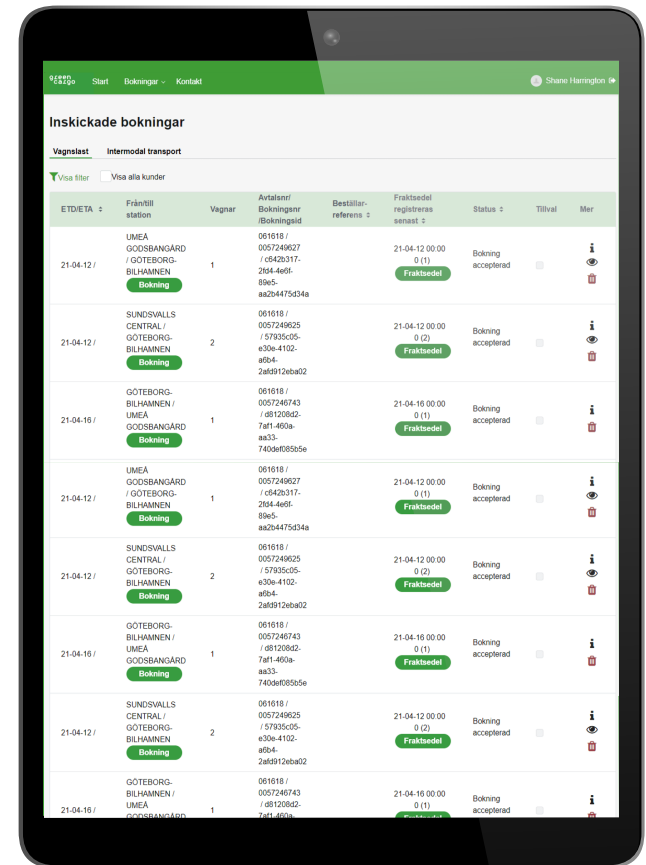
green cargo Start Bokningar Kontakt Shane Harrington

Inskickade bokningar

Vagnslast Intermodal transport

Visa filter Visa alla kunder

| ETD/ETA | Från/till station | Vagnar | Avtalsnr/ Bokningsnr /Bokningsid | Beställar-referens | Fraktsedel registreras senast | Status | Tillval | Mer |
|---|---|---|---|---|---|---|---|---|
| 21-04-12 / | UMEÅ GODSBANGÅRD / GÖTEBORG-BILHAMNEN Bokning | 1 | 061618 / 0057249627 / c642b317-2fd4-4e6f-89e5-aa2b4475d34a | | 21-04-12 00:00 0 (1) Fraktsedel | Bokning accepterad | | |
| 21-04-12 / | SUNDSVALLS CENTRAL / GÖTEBORG-BILHAMNEN Bokning | 2 | 061618 / 0057249625 / 57935c05-e30e-4102-a6b4-2afd912eba02 | | 21-04-12 00:00 0 (2) Fraktsedel | Bokning accepterad | | |
| 21-04-16 / | GÖTEBORG-BILHAMNEN / UMEÅ GODSBANGÅRD Bokning | 1 | 061618 / 0057246743 / d81208d2-7af1-460a-aa33-740def085b5e | | 21-04-16 00:00 0 (1) Fraktsedel | Bokning accepterad | | |
| 21-04-12 / | UMEÅ GODSBANGÅRD / GÖTEBORG-BILHAMNEN Bokning | 1 | 061618 / 0057249627 / c642b317-2fd4-4e6f-89e5-aa2b4475d34a | | 21-04-12 00:00 0 (1) Fraktsedel | Bokning accepterad | | |
| 21-04-12 / | SUNDSVALLS CENTRAL / GÖTEBORG-BILHAMNEN Bokning | 2 | 061618 / 0057249625 / 57935c05-e30e-4102-a6b4-2afd912eba02 | | 21-04-12 00:00 0 (2) Fraktsedel | Bokning accepterad | | |
| 21-04-16 / | GÖTEBORG-BILHAMNEN / UMEÅ GODSBANGÅRD Bokning | 1 | 061618 / 0057246743 / d81208d2-7af1-460a-aa33-740def085b5e | | 21-04-16 00:00 0 (1) Fraktsedel | Bokning accepterad | | |
| 21-04-12 / | SUNDSVALLS CENTRAL / GÖTEBORG-BILHAMNEN Bokning | 2 | 061618 / 0057249625 / 57935c05-e30e-4102-a6b4-2afd912eba02 | | 21-04-12 00:00 0 (2) Fraktsedel | Bokning accepterad | | |
| 21-04-16 / | GÖTEBORG-BILHAMNEN / UMEÅ GODSBANGÅRD | 1 | 061618 / 0057246743 / d81208d2-7af1-460a- | | 21-04-16 00:00 0 (1) | Bokning accepterad | | |